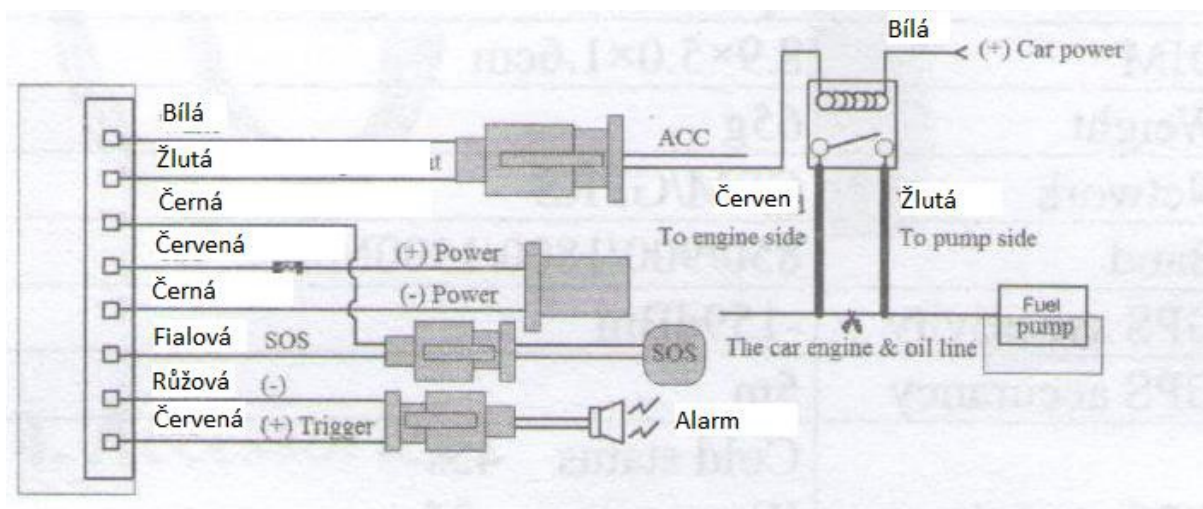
Bílá
(+) Car power
Bílá
ACC
Žlutá
Černá
Červen
Žlutá
To engine side
To pump side
Červená
(+) Power
Černá
(-) Power
Fuel pump
Fialová
SOS
SOS
The car engine & oil line
Růžová
(-)
Červená
(+) Trigger
Alarm